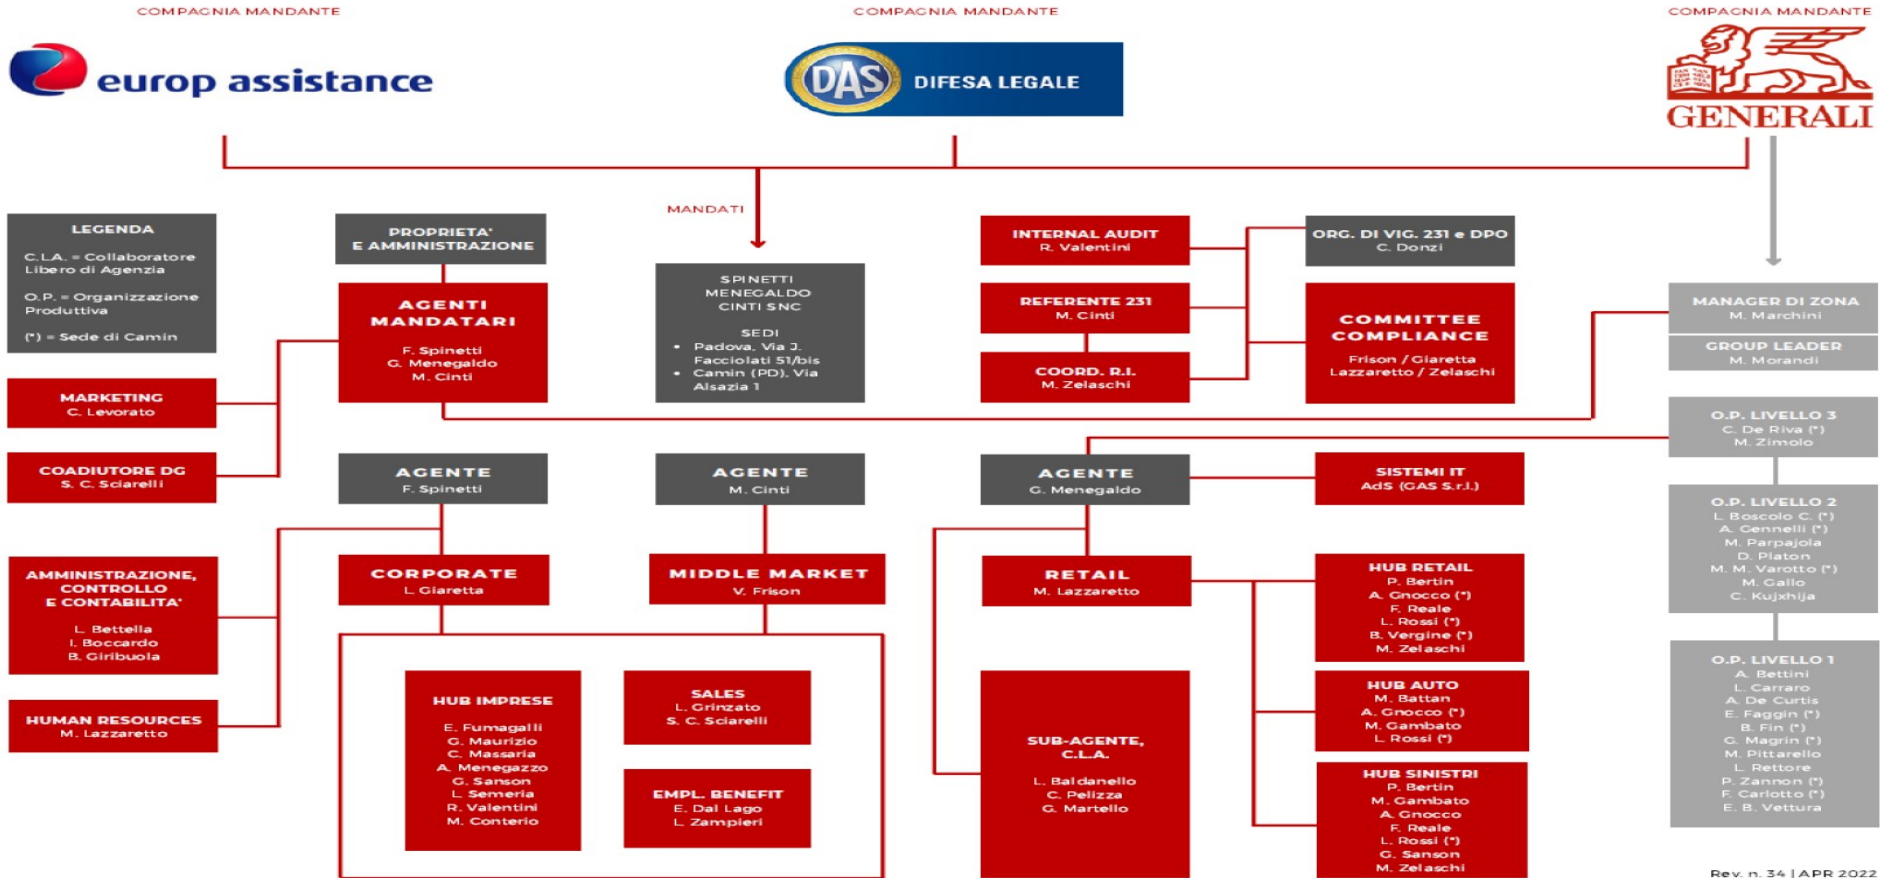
COMPAGNIA MANDANTE

europ assistance

COMPAGNIA MANDANTE

DAS DIFESA LEGALE

COMPAGNIA MANDANTE

GENERALI

MANDATI

LEGENDA
C.L.A. = Collaboratore Libero di Agenzia
O.P. = Organizzazione Produttiva
(*) = Sede di Camin

PROPRIETA' E AMMINISTRAZIONE

AGENTI MANDATARI
F. Spinetti
G. Menegaldo
M. Cinti

SPINETTI MENEGALDO CINTI SNC
SEDI
• Padova, Via J. Facciolati 51/bis
• Camin (PD), Via Alsazia 1

INTERNAL AUDIT
R. Valentini

REFERENTE 231
M. Cinti

COORD. R.I.
M. Zelaschi

ORG. DI VIG. 231 e DPO
C. Donzi

COMMITTEE COMPLIANCE
Frison / Giaretta
Lazzaretto / Zelaschi

MANAGER DI ZONA
M. Marchini

GROUP LEADER
M. Morandi

MARKETING
C. Levorato

COADIUTORE DG
S. C. Sciarelli

O.P. LIVELLO 3
C. De Riva (*)
M. Zimolo

AGENTE
F. Spinetti

AGENTE
M. Cinti

AGENTE
G. Menegaldo

SISTEMI IT
AdS (GAS S.r.l.)

O.P. LIVELLO 2
L. Boscolo C. (*)
A. Gennelli (*)
M. Parpajola
D. Platon
M. M. Varotto (*)
M. Gallo
C. Kujxhija

AMMINISTRAZIONE, CONTROLLO E CONTABILITA'
L. Bettella
I. Boccardo
B. Giribuola

CORPORATE
L. Giaretta

MIDDLE MARKET
V. Frison

RETAIL
M. Lazzaretto

HUB RETAIL
P. Bertin
A. Gnocco (*)
F. Reale
L. Rossi (*)
B. Vergine (*)
M. Zelaschi

HUMAN RESOURCES
M. Lazzaretto

HUB IMPRESE
E. Fumagalli
G. Maurizio
C. Massaria
A. Menegazzo
G. Sanson
L. Semeria
R. Valentini
M. Conterio

SALES
L. Grinzato
S. C. Sciarelli

EMPL. BENEFIT
E. Dal Lago
L. Zampieri

SUB-AGENTE, C.L.A.
L. Baldanello
C. Pelizza
G. Martello

HUB AUTO
M. Battan
A. Gnocco (*)
M. Gambato
L. Rossi (*)

HUB SINISTRI
P. Bertin
M. Gambato
A. Gnocco
F. Reale
L. Rossi (*)
G. Sanson
M. Zelaschi

O.P. LIVELLO 1
A. Bettini
L. Carraro
A. De Curtis
E. Faggin (*)
B. Fin (*)
G. Magrin (*)
M. Pittarello
L. Rettore
P. Zannon (*)
F. Carlotto (*)
E. B. Vettura

Rev. n. 34 | APR 2022